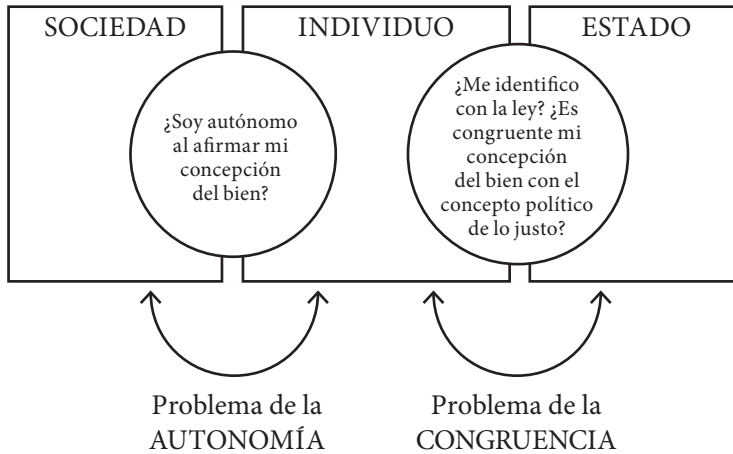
SOCIEDAD

INDIVIDUO

ESTADO

¿Soy autónomo al afirmar mi concepción del bien?

¿Me identifico con la ley? ¿Es congruente mi concepción del bien con el concepto político de lo justo?

Problema de la AUTONOMÍA

Problema de la CONGRUENCIA